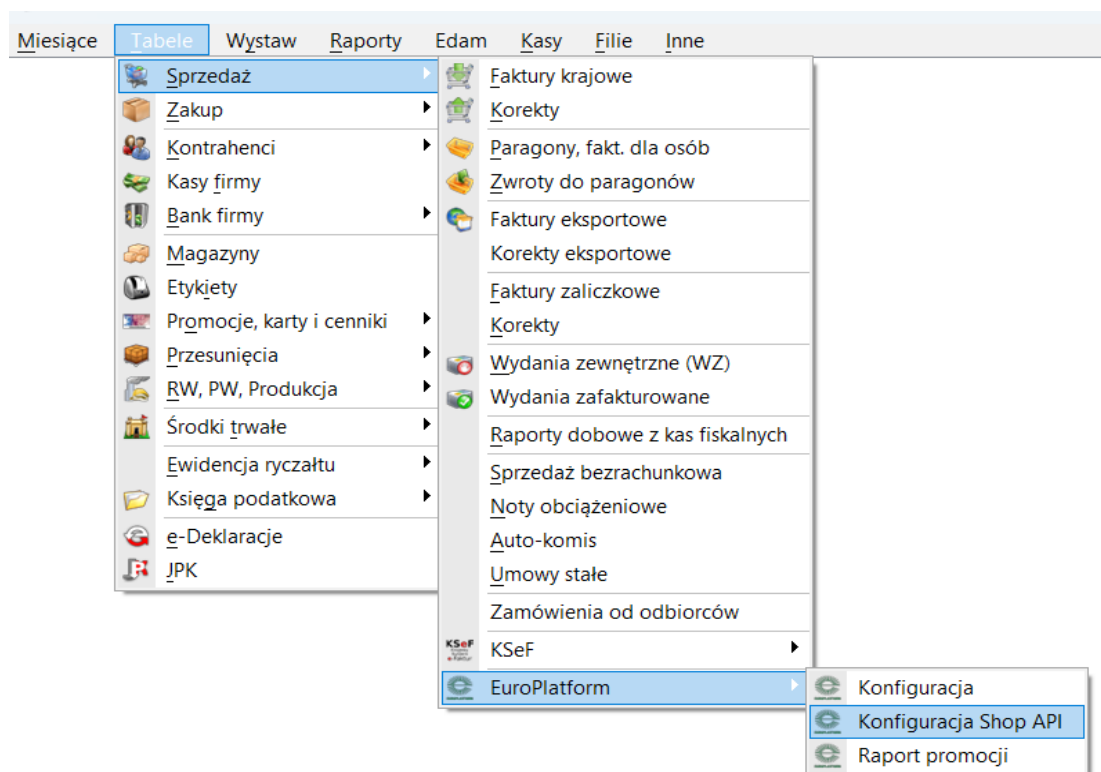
Miesiące Tabele Wystaw Raporty Edam Kasy Filie Inne

Sprzedaż
Zakup
Kontrahenci
Kasy firmy
Bank firmy
Magazyny
Etykiety
Promocje, karty i cenniki
Przesunięcia
RW, PW, Produkcja
Środki trwałe
Ewidencja ryczałtu
Księga podatkowa
e-Deklaracje
JPK

Faktury krajowe
Korekty
Paragony, fakt. dla osób
Zwroty do paragonów
Faktury eksportowe
Korekty eksportowe
Faktury zaliczkowe
Korekty
Wydania zewnętrzne (WZ)
Wydania zafakturowane
Raporty dobowe z kas fiskalnych
Sprzedaż bezrachunkowa
Noty obciążeniowe
Auto-komis
Umowy stałe
Zamówienia od odbiorców
KSeF
EuroPlatform

Konfiguracja
Konfiguracja Shop API
Raport promocji